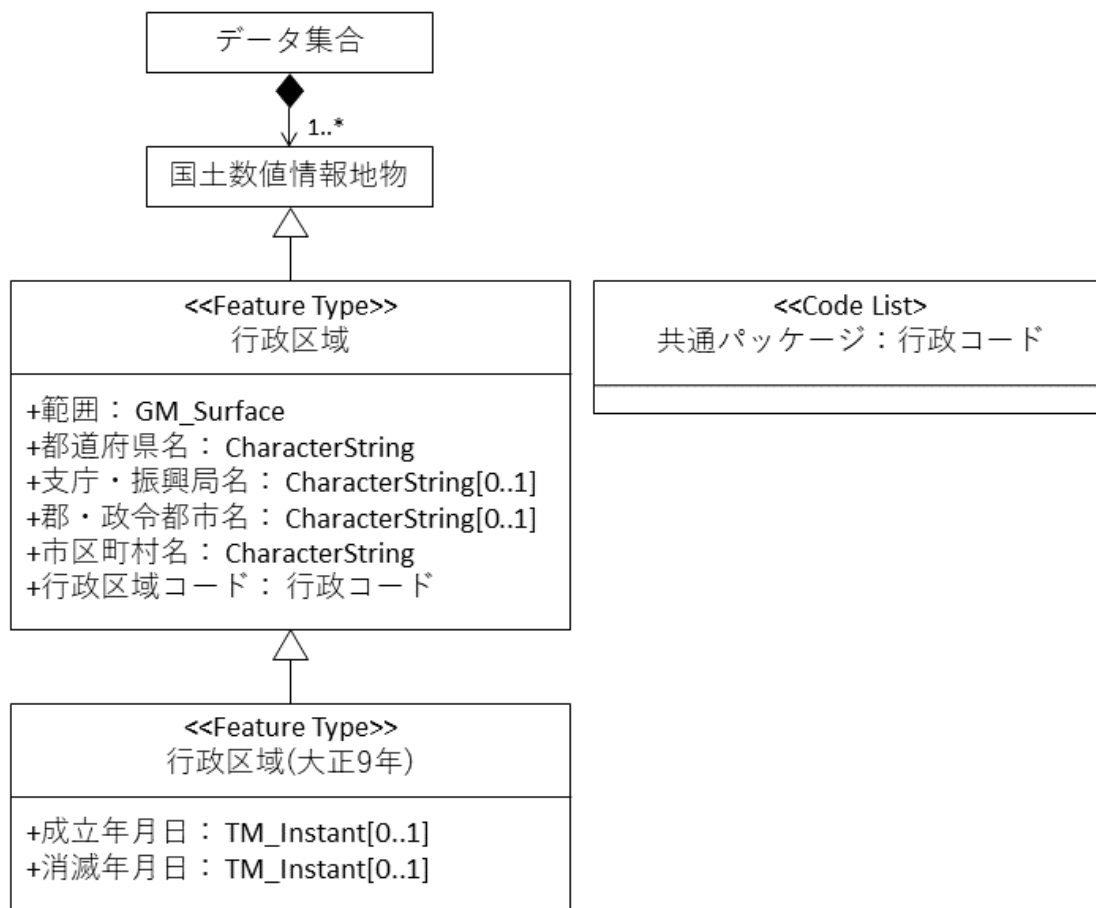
データ集合

1..*

国土数値情報地物

<<Feature Type>>
行政区域

+範囲：GM_Surface
+都道府県名：CharacterString
+支庁・振興局名：CharacterString[0..1]
+郡・政令都市名：CharacterString[0..1]
+市区町村名：CharacterString
+行政区域コード：行政コード

<<Feature Type>>
行政区域(大正9年)

+成立年月日：TM_Instant[0..1]
+消滅年月日：TM_Instant[0..1]

<<Code List>
共通パッケージ：行政コード